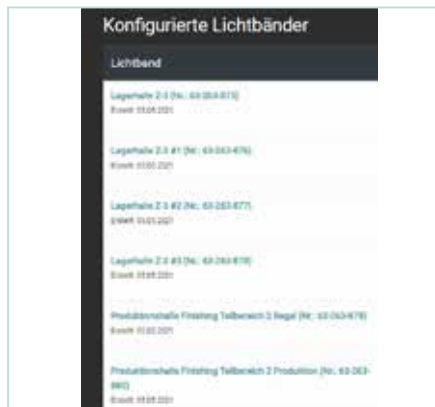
Konfigurierte Lichtbänder

Lichtband

Lagerhalle Z-3 (Nr.: 63-263-875)
Erstellt: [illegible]

Lagerhalle Z-3 #1 (Nr.: 63-263-876)
Erstellt: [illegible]

Lagerhalle Z-3 #2 (Nr.: 63-263-877)
Erstellt: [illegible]

Lagerhalle Z-3 #3 (Nr.: 63-263-878)
Erstellt: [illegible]

Produktionshalle Finishing Teilbereich 3 Regal (Nr.: 63-263-879)
Erstellt: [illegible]

Produktionshalle Finishing Teilbereich 2 Produktion (Nr.: 63-263-880)
Erstellt: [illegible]